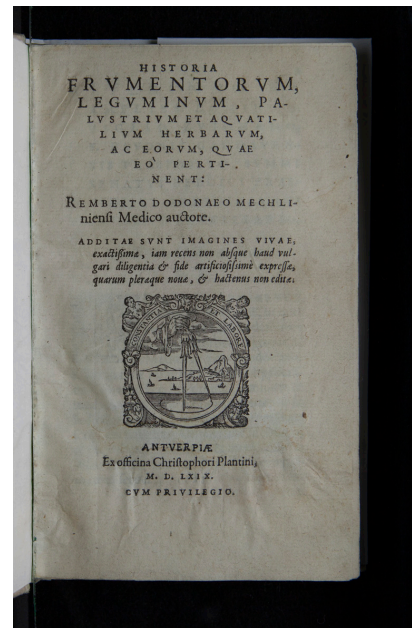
HISTORIA
FRVMENTORVM, LEGVMINVM, PALVSTRIVM ET AQVATILIVM HERBARVM, AC EORVM, QVAE EÒ PERTINENT:

REMBERTO DODONAEO MECHLINIENSI Medico auctore.

ADDITAE SVNT IMAGINES VIVAE, exactissimæ, iam recens non absque haud vulgari diligentia & fide artificiosissimè expressæ, quarum pleraque nouæ, & hactenus non editæ.

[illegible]

ANTVERPIÆ
Ex officina Christophori Plantini,
M. D. LXIX.
CVM PRIVILEGIO.